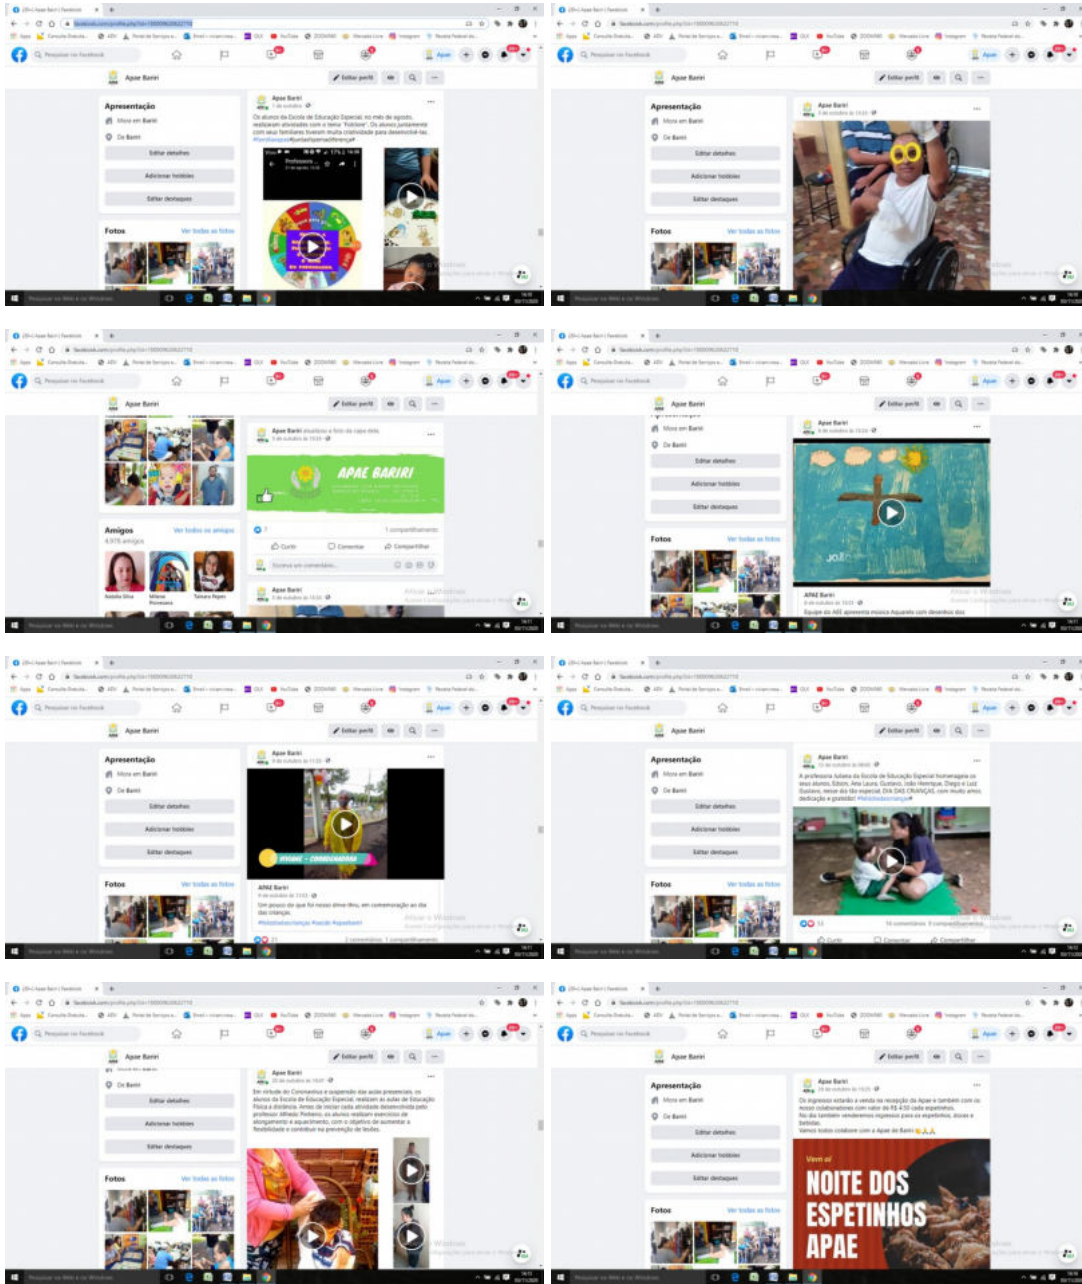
Apae Bariri

Apresentação

Mora em Bariri

De Bariri

Editar detalhes

Adicionar hobbies

Editar destaques

Fotos

Ver todas as fotos

Editar perfil

Apae Bariri

Os alunos da Escola de Educação Especial, no mês de agosto, realizaram atividades com o tema "Folclore". Os alunos juntamente com seus familiares tiveram muita criatividade para desenvolvê-las.

Apae Bariri

Apae Bariri

Apae Bariri atualizou a foto da capa dela.

APAE BARIRI

Curtir

Comentar

Compartilhar

1 compartilhamento

Amigos

Ver todos os amigos

Apae Bariri

Apae Bariri

APAE Bariri

Equipe do AEE apresenta música Aquarela com desenhos dos

Apae Bariri

APAE Bariri

Um pouco do que foi nosso drive-thru, em comemoração ao dia das crianças.

Apae Bariri

DIA DAS CRIANÇAS

Curtir

Comentar

Compartilhar

Apae Bariri

Em virtude do Coronavírus e suspensão das aulas presenciais, os alunos da Escola de Educação Especial, realizam as aulas de Educação Física a distância.

Apae Bariri

Os ingressos estarão a venda na recepção da Apae e também com os nossos colaboradores com valor de R$ 4,50 cada espetinho.

Vamos todos colaborar com a Apae de Bariri

Vem aí

NOITE DOS ESPETINHOS APAE

Pesquisar no Facebook

Ativar o Windows

Pesquisar na Web e no Windows